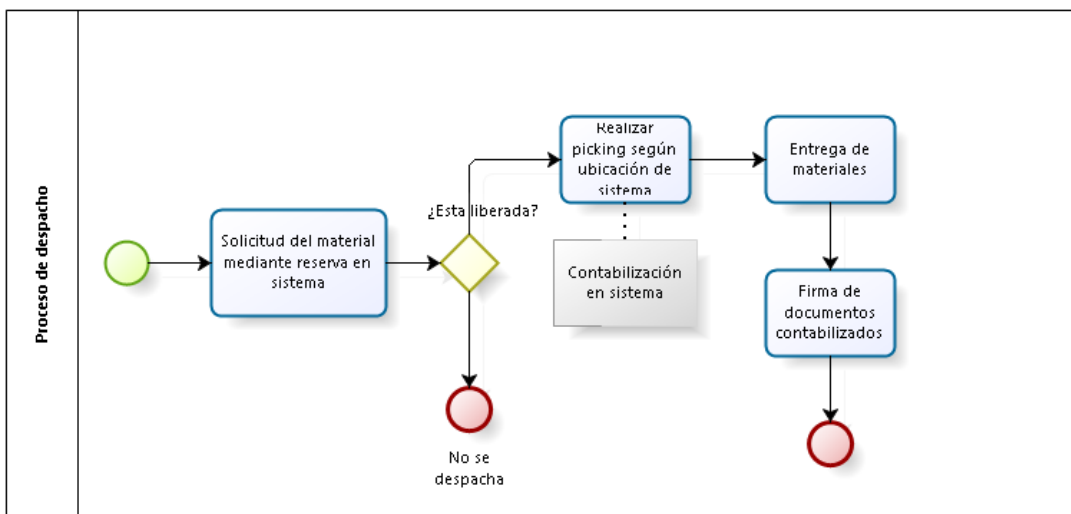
Proceso de despacho

Solicitud del material mediante reserva en sistema

¿Esta liberada?

No se despacha

Realizar picking según ubicación de sistema

Contabilización en sistema

Entrega de materiales

Firma de documentos contabilizados